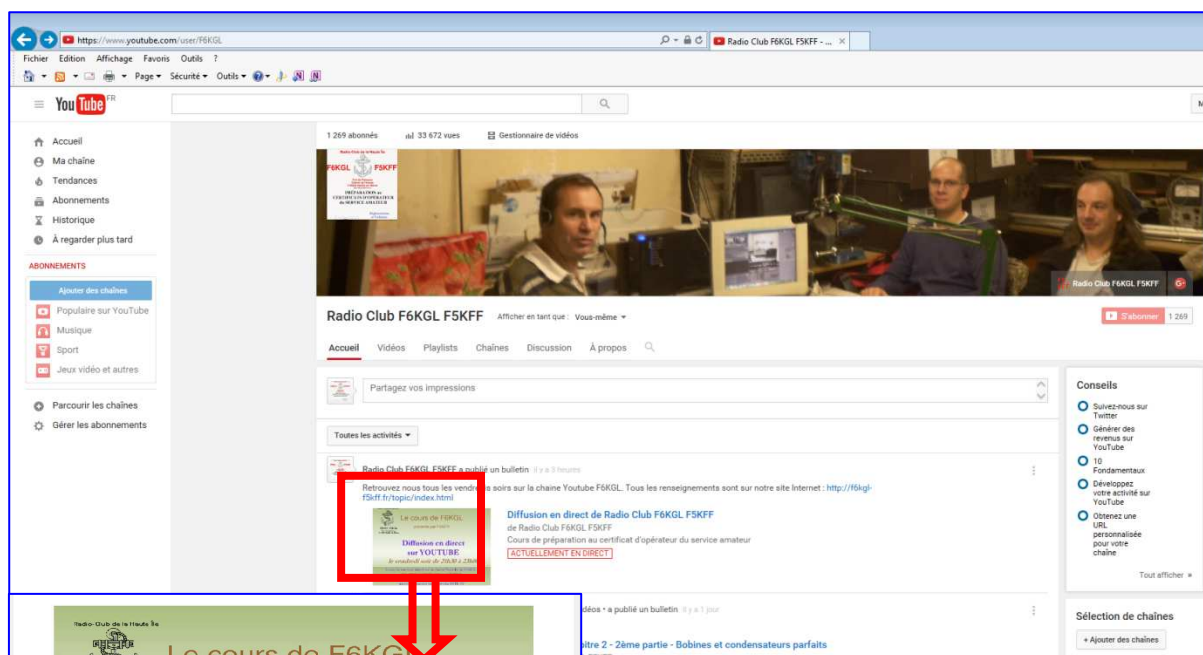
https://www.youtube.com/user/F6KGL

Radio Club F6KGL F5KFF - ...

Fichier Edition Affichage Favoris Outils ?

Page ▾ Sécurité ▾ Outils ▾

YouTube FR

Accueil
Ma chaîne
Tendances
Abonnements
Historique
À regarder plus tard

ABONNEMENTS

Ajouter des chaînes
Populaire sur YouTube
Musique
Sport
Jeux vidéo et autres

Parcourir les chaînes
Gérer les abonnements

1 269 abonnés 33 672 vues Gestionnaire de vidéos

F6KGL F5KFF

PRÉPARATION au CERTIFICAT D'OPÉRATEUR du SERVICE AMATEUR

Radio Club F6KGL F5KFF

Radio Club F6KGL F5KFF Afficher en tant que : Vous-même ▾

S'abonner 1 269

Accueil Vidéos Playlists Chaînes Discussion À propos

Partagez vos impressions

Toutes les activités ▾

Radio Club F6KGL F5KFF a publié un bulletin il y a 3 heures

Retrouvez nous tous les vendredis soirs sur la chaine Youtube F6KGL. Tous les renseignements sont sur notre site Internet : http://f6kgl-f5kff.fr/topic/index.html

Le cours de F6KGL
Diffusion en direct sur YOUTUBE
le vendredi soir de 20h30 à 22h00

Diffusion en direct de Radio Club F6KGL F5KFF
de Radio Club F6KGL F5KFF
Cours de préparation au certificat d'opérateur du service amateur
ACTUELLEMENT EN DIRECT

déos • a publié un bulletin il y a 1 jour

itre 2 - 2ème partie - Bobines et condensateurs parfaits

Conseils
Suivez-nous sur Twitter
Générer des revenus sur YouTube
10 Fondamentaux
Développez votre activité sur YouTube
Obtenez une URL personnalisée pour votre chaîne

Tout afficher »

Sélection de chaînes
+ Ajouter des chaînes

Radio-Club de la Haute Île

Le cours de F6KG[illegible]